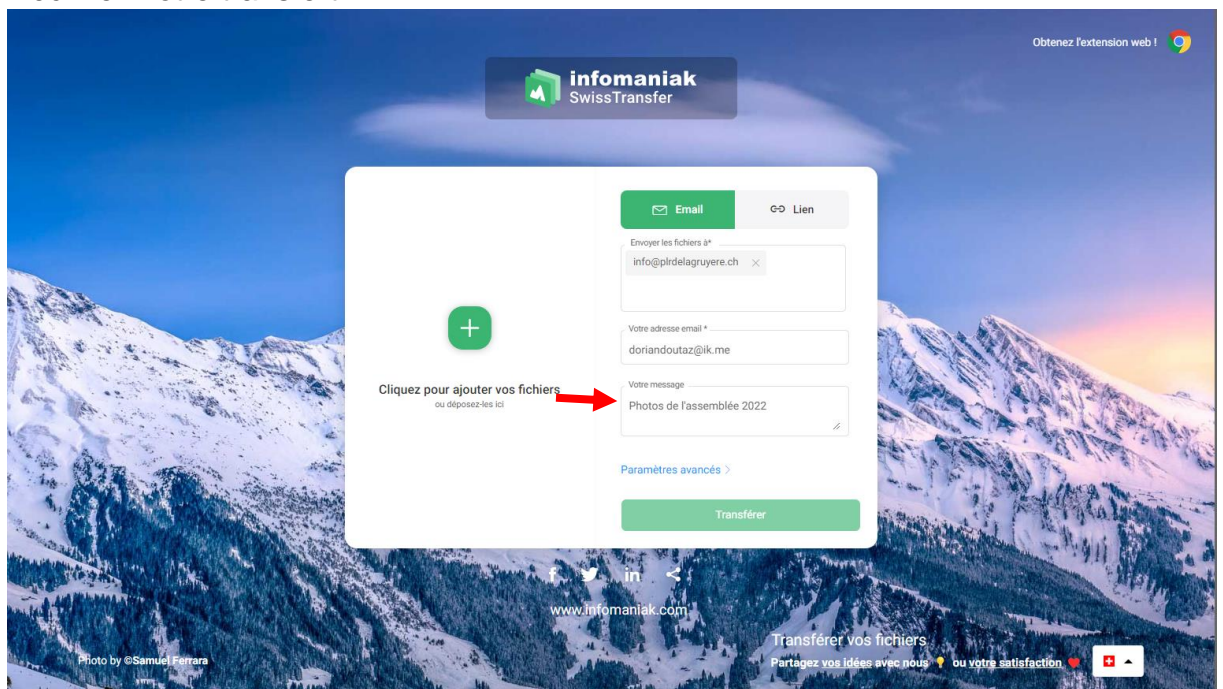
Obtenez l'extension web !

infomaniak
SwissTransfer

Email
Lien

Envoyer les fichiers à*
info@plrdelagruyere.ch

Votre adresse email *
doriandoutaz@ik.me

Cliquez pour ajouter vos fichiers
ou déposez-les ici

Votre message
Photos de l'assemblée 2022

Paramètres avancés

Transférer

www.infomaniak.com

Photo by ©Samuel Ferrara

Transférer vos fichiers
Partagez vos idées avec nous ou votre satisfaction